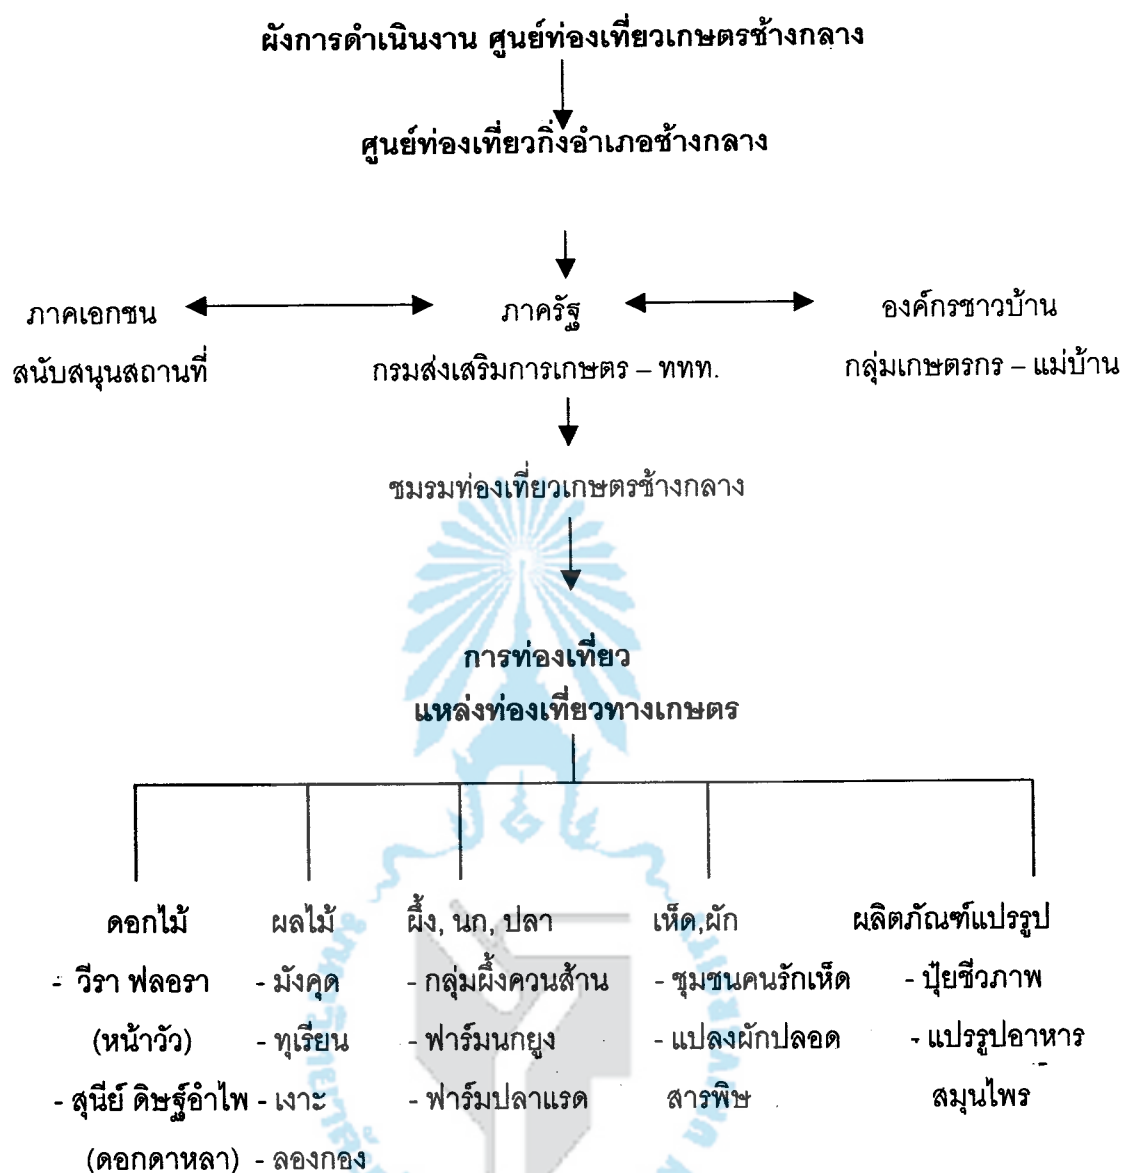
ผังการดำเนินงาน ศูนย์ท่องเที่ยวเกษตรช้างกลาง

ศูนย์ท่องเที่ยวกิ่งอำเภอช้างกลาง

ภาคเอกชน
สนับสนุนสถานที่

ภาครัฐ
กรมส่งเสริมการเกษตร – ททท.

องค์กรชาวบ้าน
กลุ่มเกษตรกร – แม่บ้าน

ชมรมท่องเที่ยวเกษตรช้างกลาง

การท่องเที่ยว
แหล่งท่องเที่ยวทางเกษตร

ดอกไม้
- วีรา ฟลอรา (หน้าวัว)
- สุนีย์ ดิษฐ์อำไพ (ดอกดาหลา)

ผลไม้
- มังคุด
- ทุเรียน
- เงาะ
- ลองกอง

ผึ้ง, นก, ปลา
- กลุ่มผึ้งควนส้าน
- ฟาร์มนกยูง
- ฟาร์มปลาแรด

เห็ด,ผัก
- ชุมชนคนรักเห็ด
- แปลงผักปลอดสารพิษ

ผลิตภัณฑ์แปรรูป
- ปุ๋ยชีวภาพ
- แปรรูปอาหารสมุนไพร